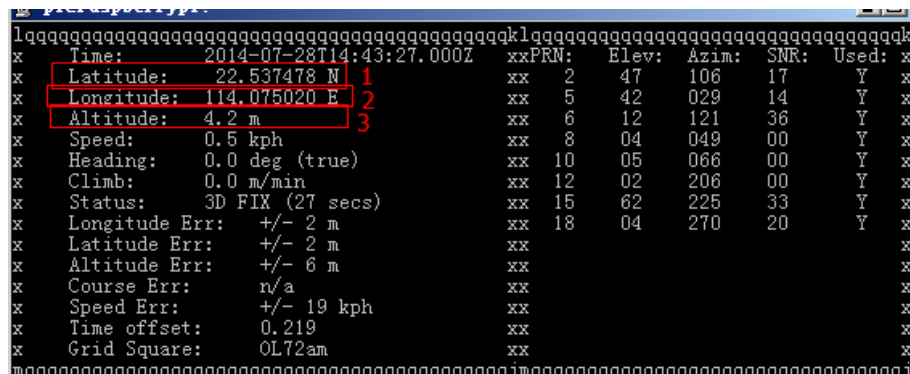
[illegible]

lqqqqqqqqqqqqqqqqqqqqqqqqqqqqqqqqqqqqqqqqqqqqqqqqqqkl qqqqqqqqqqqqqqqqqqqqqqqqqqqqqqqqqqqqqqqqqqqqqk
x Time: 2014-07-28T14:43:27.000Z xxPRN: Elev: Azim: SNR: Used: x
x Latitude: 22.537478 N 1 xx 2 47 106 17 Y x
x Longitude: 114.075020 E 2 xx 5 42 029 14 Y x
x Altitude: 4.2 m 3 xx 6 12 121 36 Y x
x Speed: 0.5 kph xx 8 04 049 00 Y x
x Heading: 0.0 deg (true) xx 10 05 066 00 Y x
x Climb: 0.0 m/min xx 12 02 206 00 Y x
x Status: 3D FIX (27 secs) xx 15 62 225 33 Y x
x Longitude Err: +/- 2 m xx 18 04 270 20 Y x
x Latitude Err: +/- 2 m xx x
x Altitude Err: +/- 6 m xx x
x Course Err: n/a xx x
x Speed Err: +/- 19 kph xx x
x Time offset: 0.219 xx x
x Grid Square: OL72am xx x
mqqqqqqqqqqqqqqqqqqqqqqqqqqqqqqqqqqqqqqqqqqqqqqqqqqjmqqqqqqqqqqqqqqqqqqqqqqqqqqqqqqqqqqqqqqqqqqqqqj